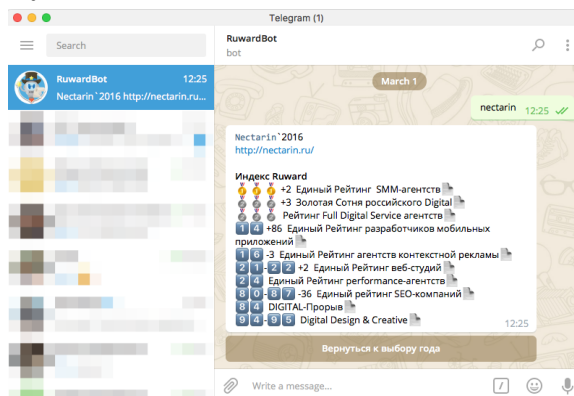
Telegram (1)

Search

RuwardBot 12:25
Nectarin`2016 http://nectarin.ru...

RuwardBot
bot

March 1

nectarin 12:25

Nectarin`2016
http://nectarin.ru/

Индекс Ruward
+2 Единый Рейтинг SMM-агентств
+3 Золотая Сотня российского Digital
Рейтинг Full Digital Service агентств
14 +86 Единый Рейтинг разработчиков мобильных приложений
16 -3 Единый Рейтинг агентств контекстной рекламы
21-22 +2 Единый Рейтинг веб-студий
24 Единый Рейтинг performance-агентств
80-87 -36 Единый рейтинг SEO-компаний
84 DIGITAL-Прорыв
94-95 Digital Design & Creative
12:25

Вернуться к выбору года

Write a message...